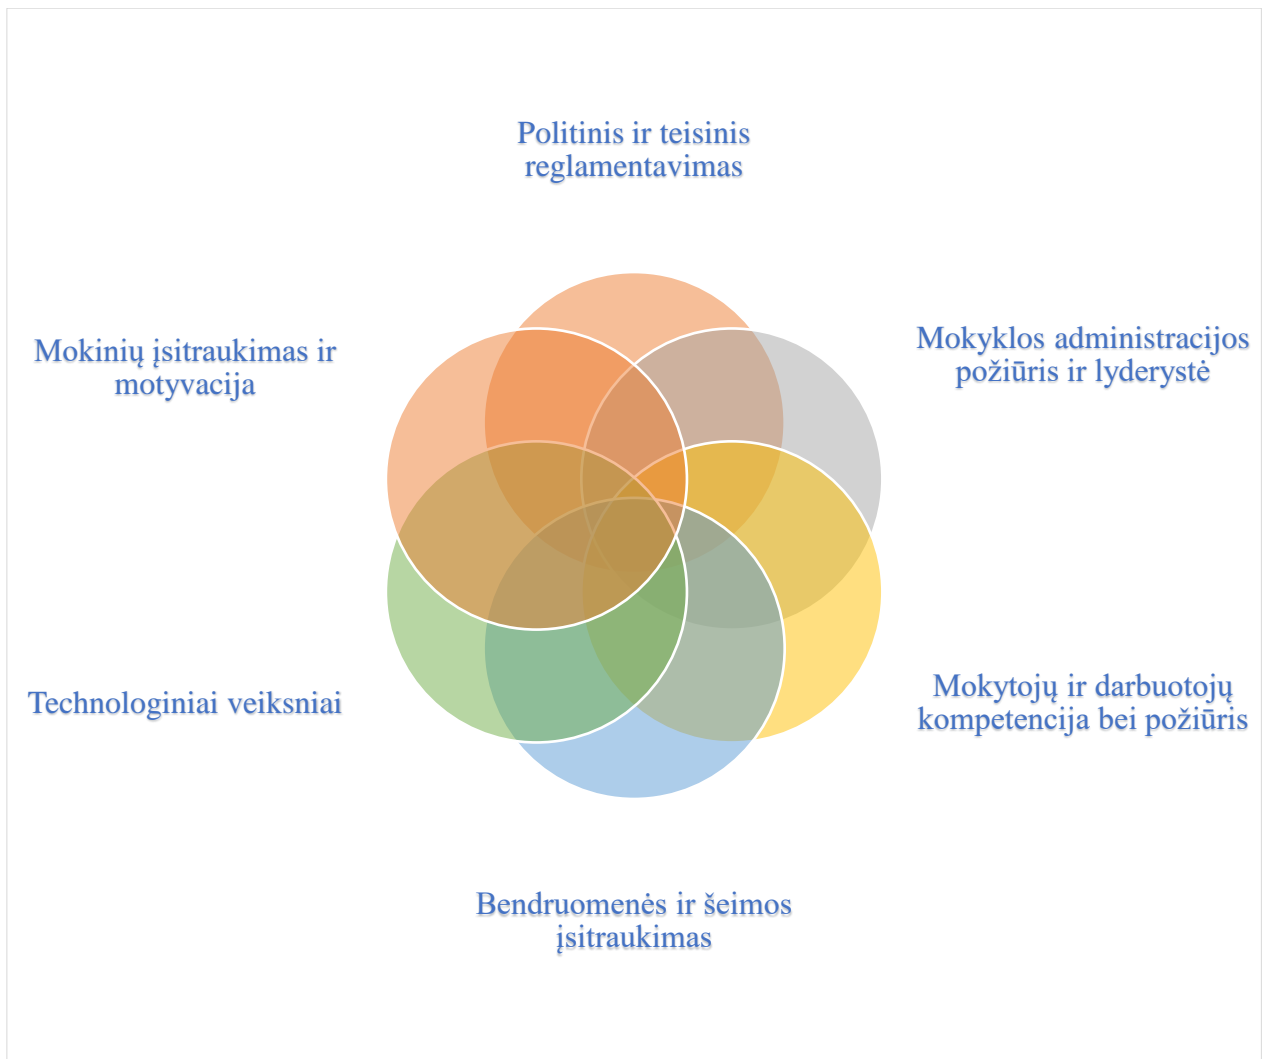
Politinis ir teisinis reglamentavimas

Mokinių įsitraukimas ir motyvacija

Mokyklos administracijos požiūris ir lyderystė

Technologiniai veiksniai

Mokytojų ir darbuotojų kompetencija bei požiūris

Bendruomenės ir šeimos įsitraukimas